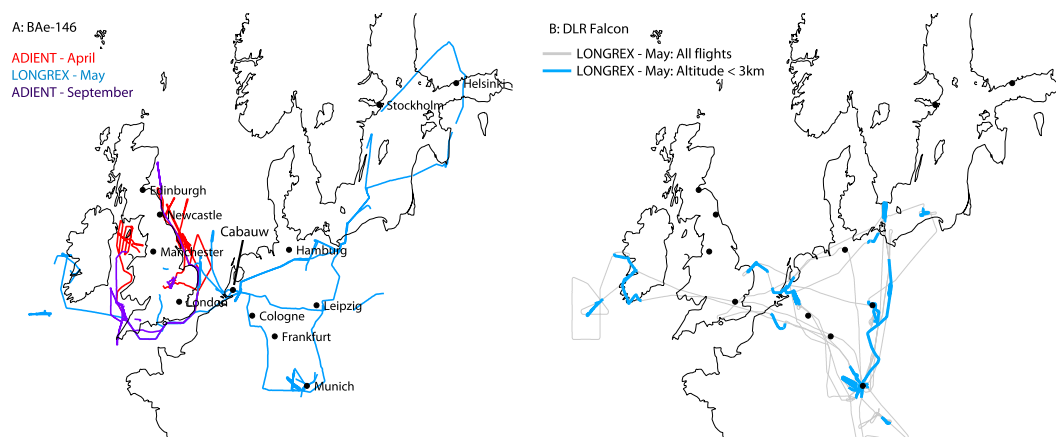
A: BAe-146

ADIENT - April
LONGREX - May
ADIENT - September

Helsinki
Stockholm
Edinburgh
Newcastle
Cabauw
Hamburg
Manchester
London
Leipzig
Cologne
Frankfurt
Munich

B: DLR Falcon

LONGREX - May: All flights
LONGREX - May: Altitude < 3km